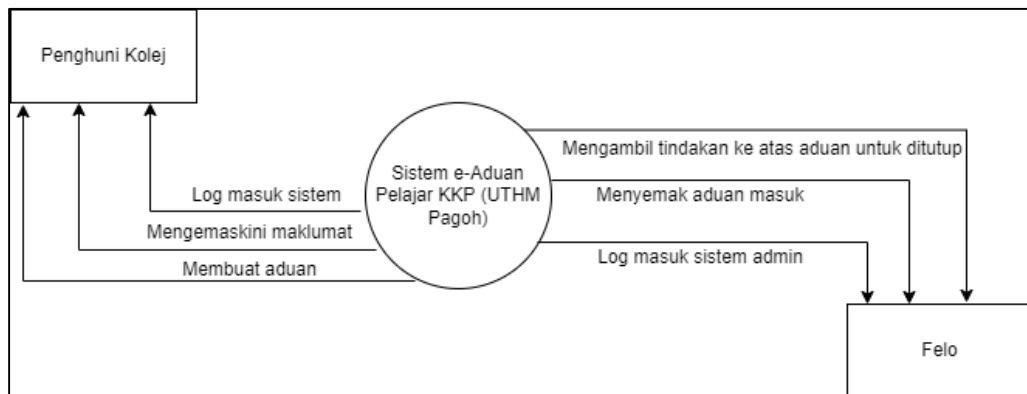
Penghuni Kolej

Sistem e-Aduan Pelajar KKP (UTHM Pagoh)

Log masuk sistem

Mengemaskini maklumat

Membuat aduan

Mengambil tindakan ke atas aduan untuk ditutup

Menyemak aduan masuk

Log masuk sistem admin

Felo